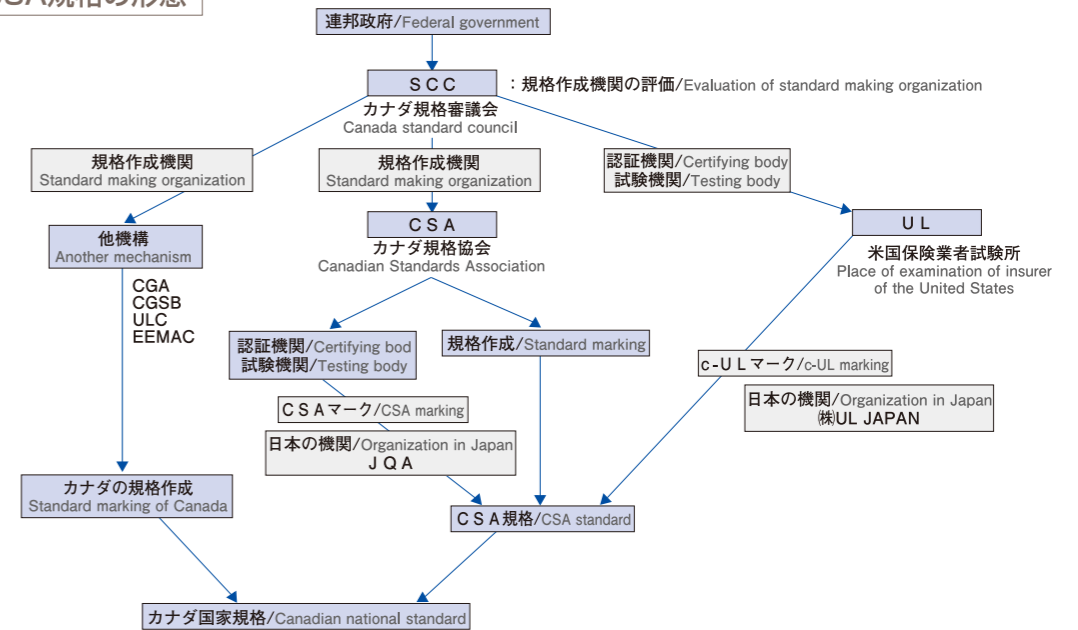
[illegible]SA規格の形態

連邦政府/Federal government

SCC
カナダ規格審議会
Canada standard council

：規格作成機関の評価/Evaluation of standard making organization

規格作成機関
Standard making organization

規格作成機関
Standard making organization

認証機関/Certifying body
試験機関/Testing body

他機構
Another mechanism

CGA
CGSB
ULC
EEMAC

CSA
カナダ規格協会
Canadian Standards Association

UL
米国保険業者試験所
Place of examination of insurer of the United States

認証機関/Certifying bod
試験機関/Testing body

規格作成/Standard marking

c-ULマーク/c-UL marking

日本の機関/Organization in Japan
㈱UL JAPAN

CSAマーク/CSA marking

日本の機関/Organization in Japan
JQA

カナダの規格作成
Standard marking of Canada

CSA規格/CSA standard

カナダ国家規格/Canadian national standard